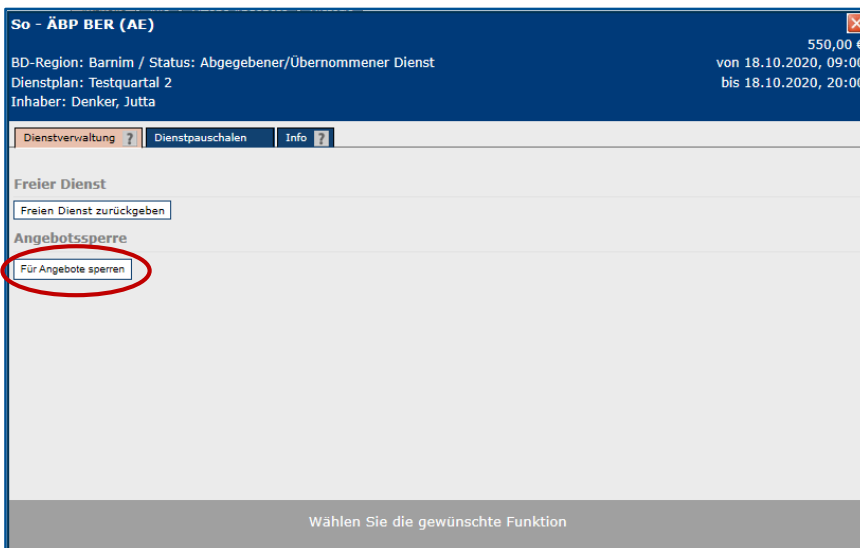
So - ÄBP BER (AE)

550,00 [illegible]

BD-Region: Barnim / Status: Abgegebener/Übernommener Dienst

von 18.10.2020, 09:0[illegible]

Dienstplan: Testquartal 2

bis 18.10.2020, 20:0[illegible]

Inhaber: Denker, Jutta

Dienstverwaltung ? | Dienstpauschalen | Info ?

Freier Dienst

Freien Dienst zurückgeben

Angebotssperre

Für Angebote sperren

Wählen Sie die gewünschte Funktion